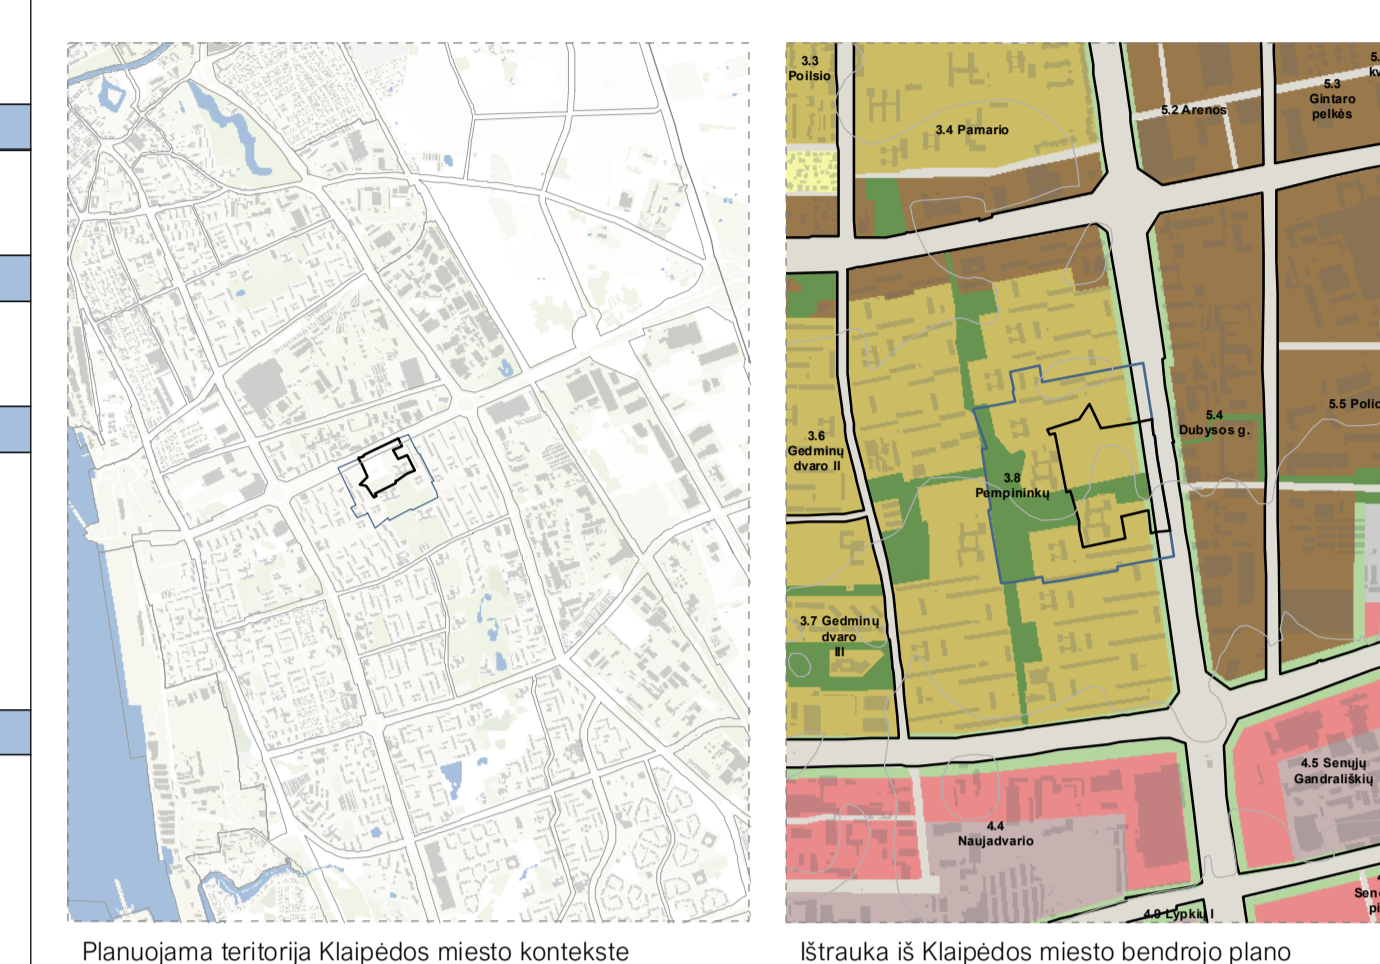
3.3
Poilsio

3.4 Pamario

5.2 Arenos

5.3
Gintaro
pelkės

5.
kv

5.5 Polic

5.4
Dubysos g.

3.6
Gedminų
dvaro II

3.8
Pempininkų

3.7 Gedminų
dvaro
III

4.5 Senųjų
Gandrališkių

4.4
Naujadvario

4.9 Lypkių I

Sen
pi

Planuojama teritorija Klaipėdos miesto kontekste

Ištrauka iš Klaipėdos miesto bendrojo plano